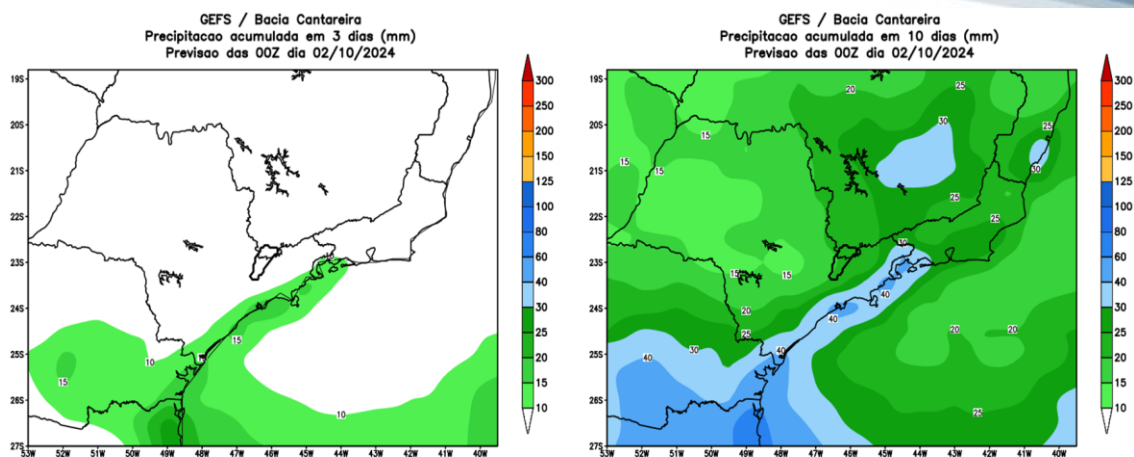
GEFS / Bacia Cantareira
Precipitacao acumulada em 3 dias (mm)
Previsao das 00Z dia 02/10/2024

19S
20S
21S
22S
23S
24S
25S
26S
27S

53W 52W 51W 50W 49W 48W 47W 46W 45W 44W 43W 42W 41W 40W

10
15
15
10
10

300
250
200
150
125
100
80
60
40
30
25
20
15
10

GEFS / Bacia Cantareira
Precipitacao acumulada em 10 dias (mm)
Previsao das 00Z dia 02/10/2024

19S
20S
21S
22S
23S
24S
25S
26S
27S

53W 52W 51W 50W 49W 48W 47W 46W 45W 44W 43W 42W 41W 40W

20
25
30
25
15
15
15
30
25
25
30
15
15
20
40
40
25
40
40
30
20
20
25

300
250
200
150
125
100
80
60
40
30
25
20
15
10